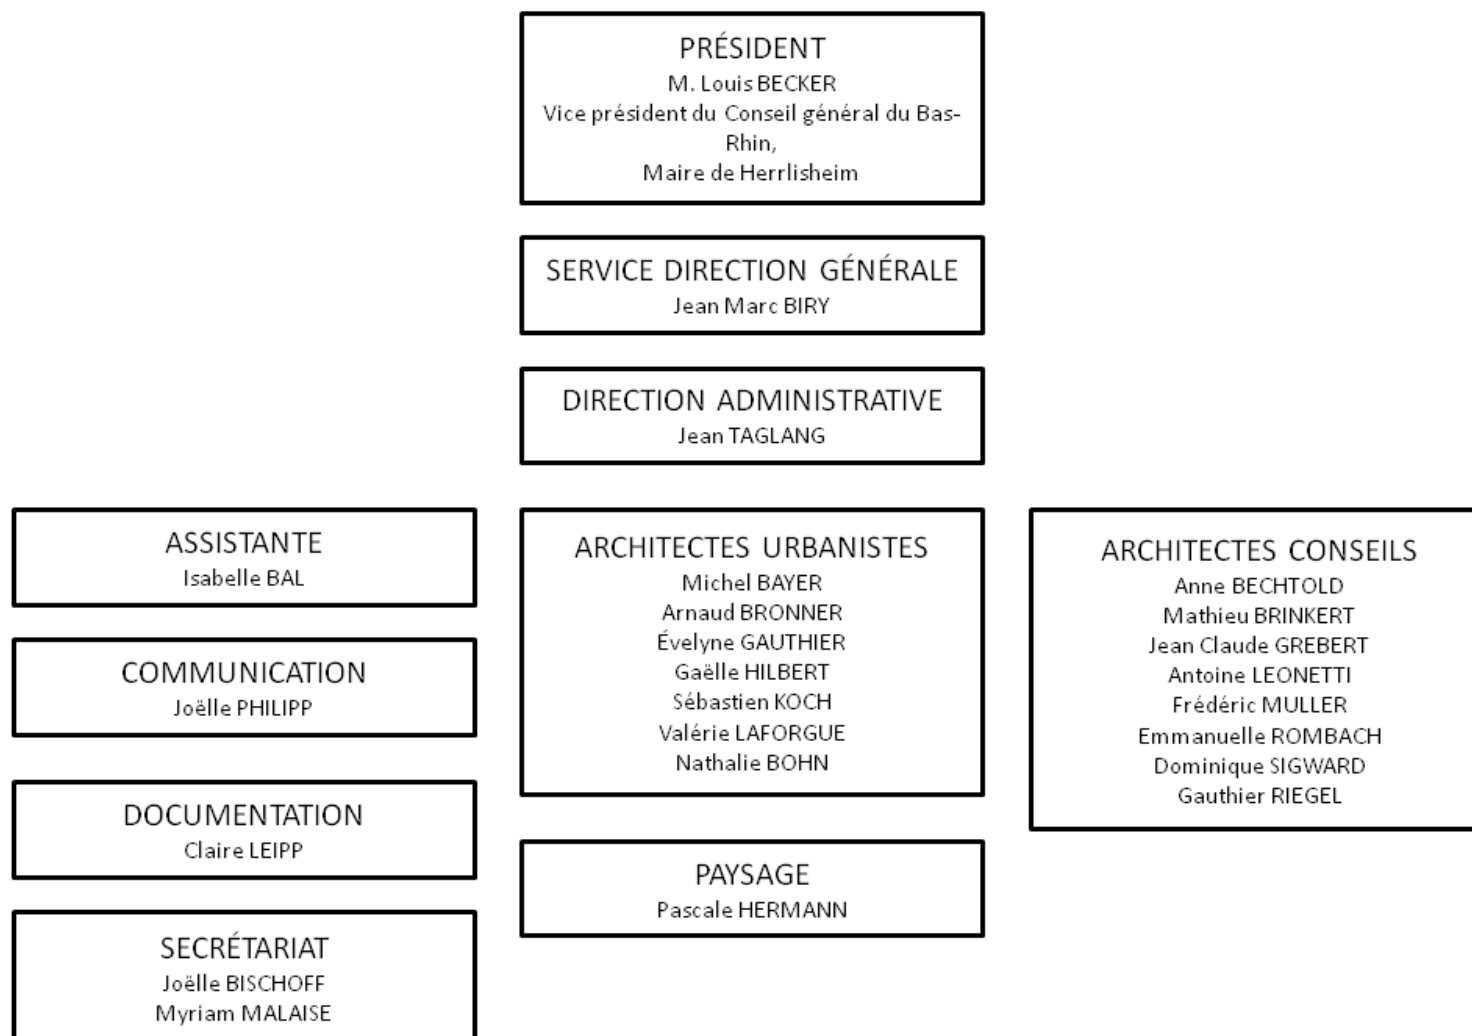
PRÉSIDENT
M. Louis BECKER
Vice président du Conseil général du Bas-Rhin,
Maire de Herrlisheim

SERVICE DIRECTION GÉNÉRALE
Jean Marc BIRY

DIRECTION ADMINISTRATIVE
Jean TAGLANG

ASSISTANTE
Isabelle BAL

COMMUNICATION
Joëlle PHILIPP

DOCUMENTATION
Claire LEIPP

SECRÉTARIAT
Joëlle BISCHOFF
Myriam MALAISE

ARCHITECTES URBANISTES
Michel BAYER
Arnaud BRONNER
Évelyne GAUTHIER
Gaëlle HILBERT
Sébastien KOCH
Valérie LAFORGUE
Nathalie BOHN

PAYSAGE
Pascale HERMANN

ARCHITECTES CONSEILS
Anne BECHTOLD
Mathieu BRINKERT
Jean Claude GREBERT
Antoine LEONETTI
Frédéric MULLER
Emmanuelle ROMBACH
Dominique SIGWARD
Gauthier RIEGEL